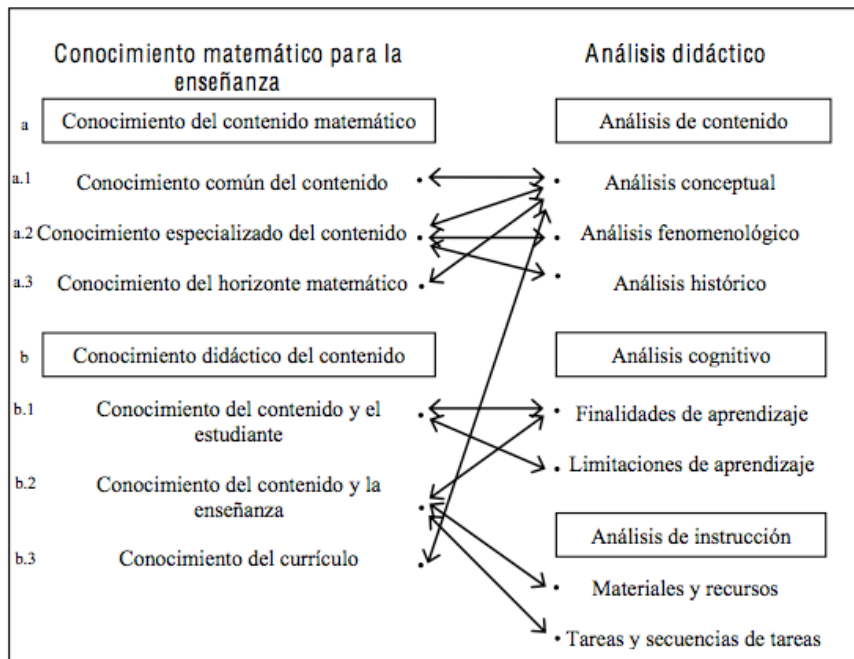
Conocimiento matemático para la enseñanza

Análisis didáctico

a Conocimiento del contenido matemático

Análisis de contenido

a.1 Conocimiento común del contenido

Análisis conceptual

a.2 Conocimiento especializado del contenido

Análisis fenomenológico

a.3 Conocimiento del horizonte matemático

Análisis histórico

b Conocimiento didáctico del contenido

Análisis cognitivo

b.1 Conocimiento del contenido y el estudiante

Finalidades de aprendizaje

Limitaciones de aprendizaje

b.2 Conocimiento del contenido y la enseñanza

Análisis de instrucción

b.3 Conocimiento del currículo

Materiales y recursos

Tareas y secuencias de tareas